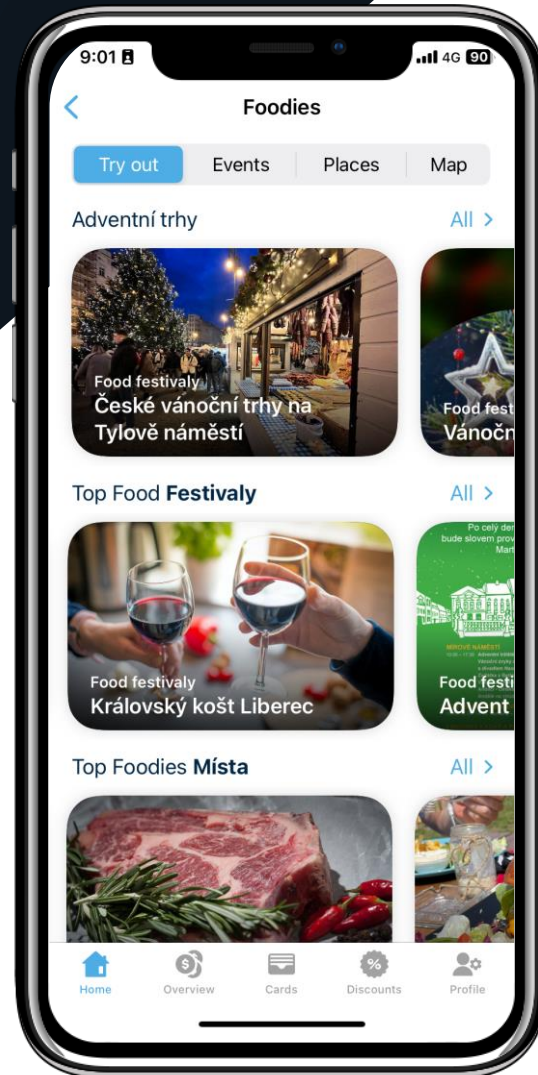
9:01

4G 90

<

Foodies

Try out

Events

Places

Map

Adventní trhy

All >

Food festivaly

České vánoční trhy na Tylově náměstí

Food fest

Vánočn

Top Food Festivaly

All >

Food festivaly

Královský košt Liberec

Po celý den bude slovem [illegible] Mart

MÍROVÉ NÁMĚSTÍ

Food festi

Advent

Top Foodies Místa

All >

Home

Overview

Cards

Discounts

Profile